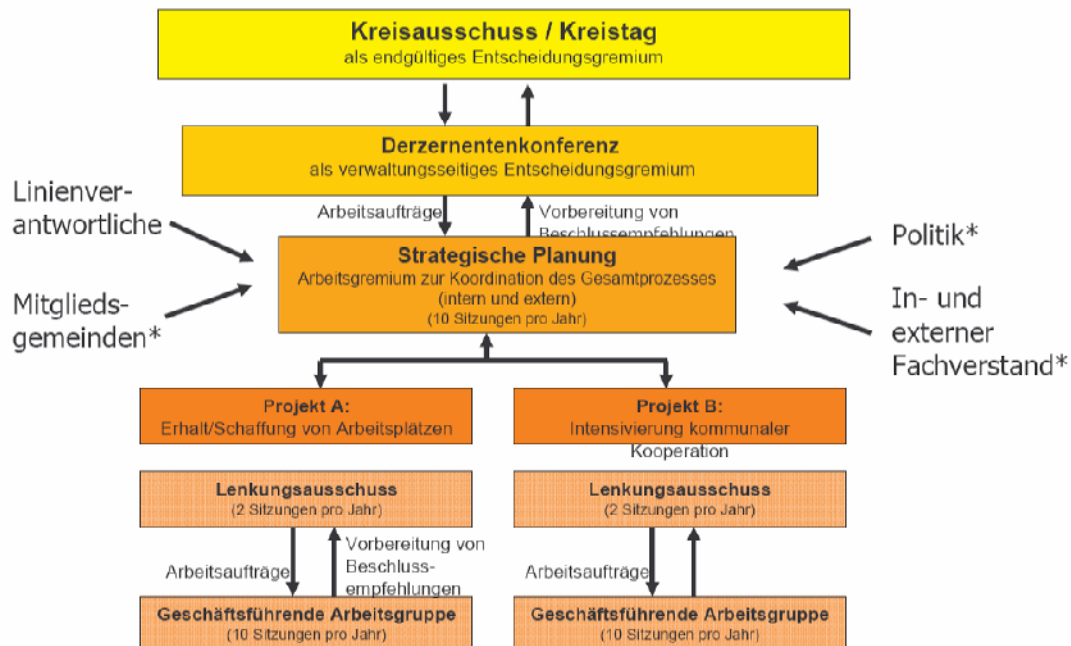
Kreisausschuss / Kreistag
als endgültiges Entscheidungsgremium

Derzernentenkonferenz
als verwaltungsseitiges Entscheidungsgremium

Arbeitsaufträge

Vorbereitung von Beschlussempfehlungen

Linienverantwortliche

Mitgliedsgemeinden*

Strategische Planung
Arbeitsgremium zur Koordination des Gesamtprozesses (intern und extern)
(10 Sitzungen pro Jahr)

Politik*

In- und externer Fachverstand*

Projekt A:
Erhalt/Schaffung von Arbeitsplätzen

Projekt B:
Intensivierung kommunaler Kooperation

Lenkungsausschuss
(2 Sitzungen pro Jahr)

Arbeitsaufträge

Vorbereitung von Beschlussempfehlungen

Geschäftsführende Arbeitsgruppe
(10 Sitzungen pro Jahr)

Lenkungsausschuss
(2 Sitzungen pro Jahr)

Arbeitsaufträge

Geschäftsführende Arbeitsgruppe
(10 Sitzungen pro Jahr)